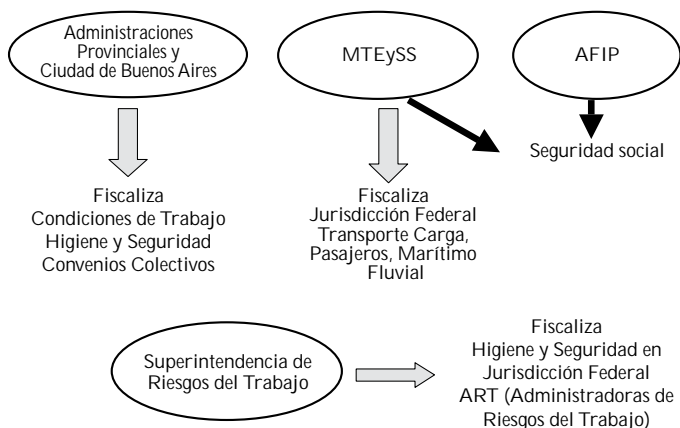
Administraciones Provinciales y Ciudad de Buenos Aires

MTEySS

AFIP

Seguridad social

Fiscaliza
Condiciones de Trabajo
Higiene y Seguridad
Convenios Colectivos

Fiscaliza
Jurisdicción Federal
Transporte Carga, Pasajeros, Marítimo Fluvial

Superintendencia de Riesgos del Trabajo

Fiscaliza
Higiene y Seguridad en Jurisdicción Federal
ART (Administradoras de Riesgos del Trabajo)